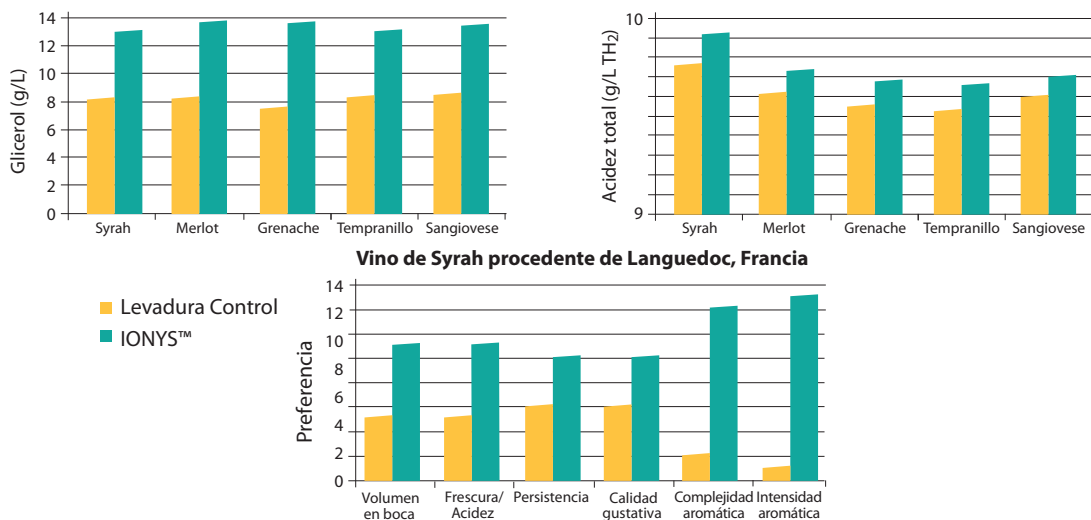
Glicerol (g/L)

14
12
10
8
6
4
2
0

Syrah Merlot Grenache Tempranillo Sangiovese

Acidez total (g/L TH₂)

10
9

Syrah Merlot Grenache Tempranillo Sangiovese

Vino de Syrah procedente de Languedoc, Francia

Levadura Control
IONYS™

Preferencia

14
12
10
8
6
4
2
0

Volumen en boca
Frescura/ Acidez
Persistencia
Calidad gustativa
Complejidad aromática
Intensidad aromática